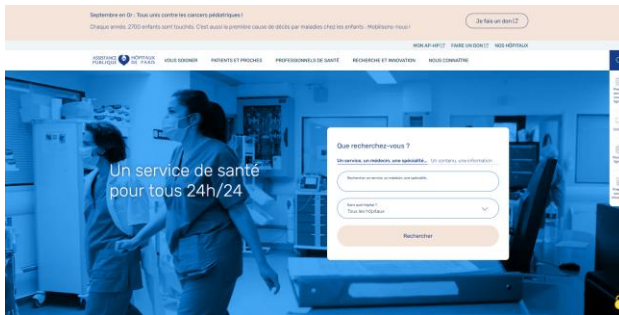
Septembre en Or : Tous unis contre les cancers pédiatriques !

Chaque année, 2700 enfants sont touchés. C'est aussi la première cause de décès par maladies chez les enfants - Mobilisons-nous !

Je fais un don

MON AP-HP FAIRE UN DON NOS HÔPITAUX

ASSISTANCE PUBLIQUE HÔPITAUX DE PARIS

VOUS SOIGNER PATIENTS ET PROCHES PROFESSIONNELS DE SANTÉ RECHERCHE ET INNOVATION NOUS CONNAÎTRE

Un service de santé pour tous 24h/24

Que recherchez-vous ?

Un service, un médecin, une spécialité... Un contenu, une information

Rechercher un service, un médecin, une spécialité...

Dans quel hôpital ?
Tous les hôpitaux

Rechercher